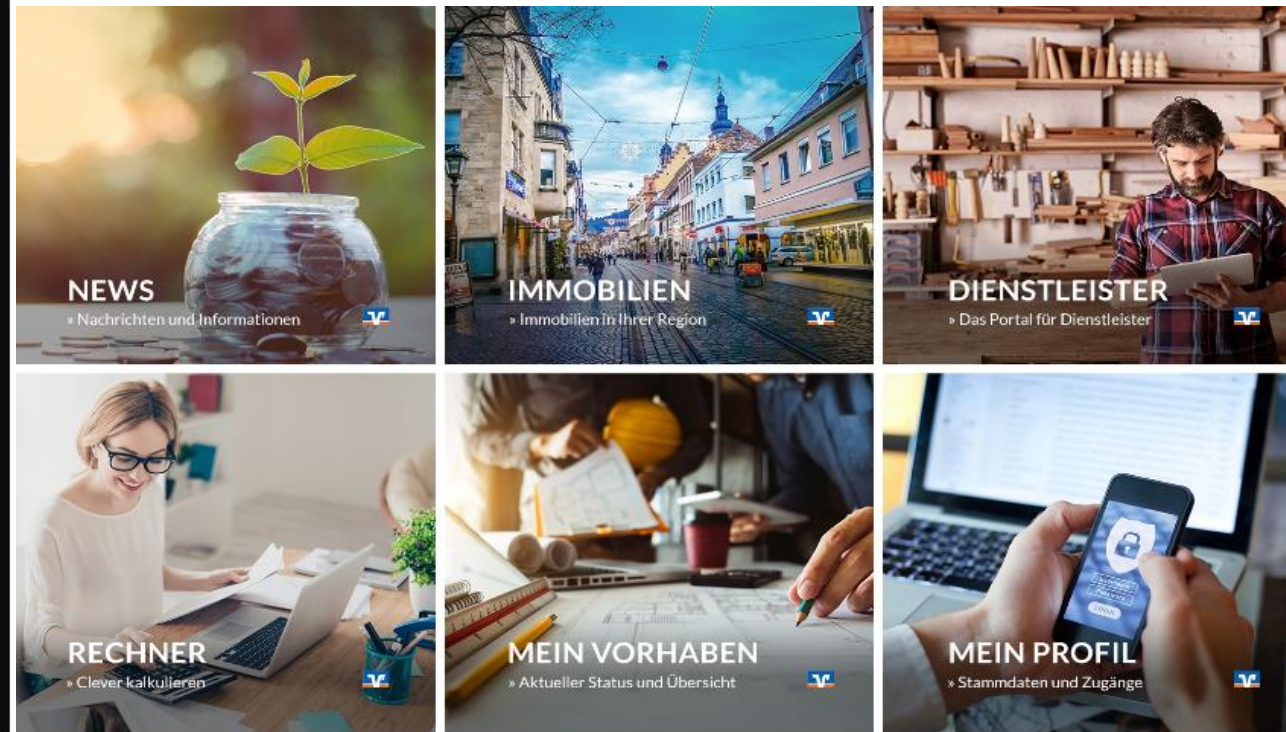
NEWS
» Nachrichten und Informationen

IMMOBILIEN
» Immobilien in Ihrer Region

DIENSTLEISTER
» Das Portal für Dienstleister

RECHNER
» Clever kalkulieren

MEIN VORHABEN
» Aktueller Status und Übersicht

MEIN PROFIL
» Stammdaten und Zugänge